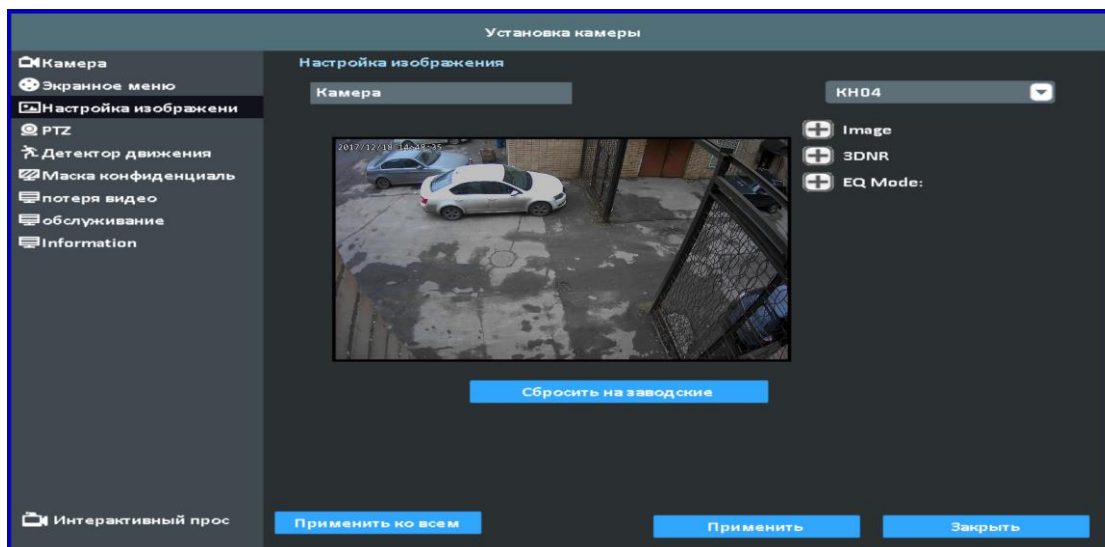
Установка камеры

Камера
Экранное меню
Настройка изображени
PTZ
Детектор движения
Маска конфиденциаль
потеря видео
обслуживание
Information

Настройка изображения

Камера

KH04

2017/12/18 14:46:35

Image
3DNR
EQ Mode:

Сбросить на заводские

Интерактивный прос

Применить ко всем

Применить

Закрыть